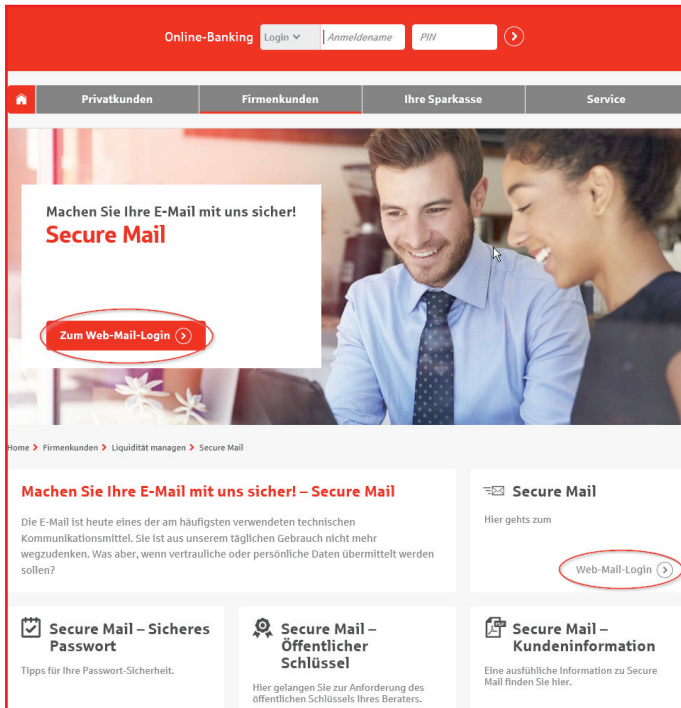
Online-Banking Login Anmeldename PIN

Privatkunden Firmenkunden Ihre Sparkasse Service

Machen Sie Ihre E-Mail mit uns sicher!
Secure Mail

Zum Web-Mail-Login

Home > Firmenkunden > Liquidität managen > Secure Mail

Machen Sie Ihre E-Mail mit uns sicher! – Secure Mail

Die E-Mail ist heute eines der am häufigsten verwendeten technischen Kommunikationsmittel. Sie ist aus unserem täglichen Gebrauch nicht mehr wegzudenken. Was aber, wenn vertrauliche oder persönliche Daten übermittelt werden sollen?

Secure Mail

Hier gehts zum

Web-Mail-Login

Secure Mail – Sicheres Passwort

Tipps für Ihre Passwort-Sicherheit.

Secure Mail – Öffentlicher Schlüssel

Hier gelangen Sie zur Anforderung des öffentlichen Schlüssels Ihres Beraters.

Secure Mail – Kundeninformation

Eine ausführliche Information zu Secure Mail finden Sie hier.